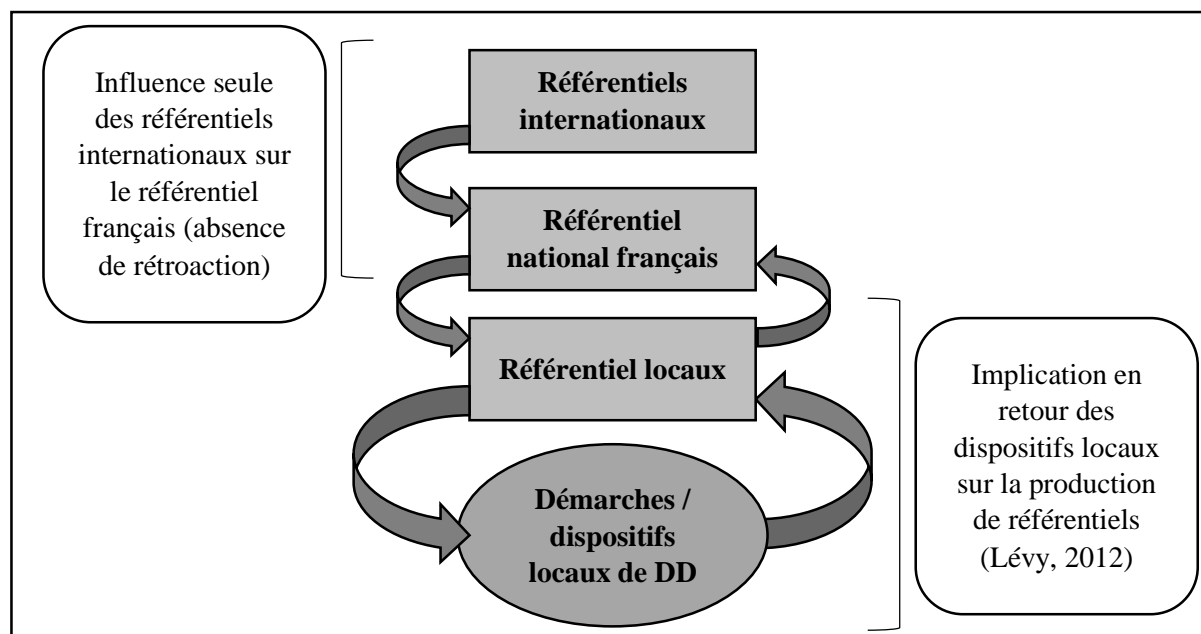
Influence seule des référentiels internationaux sur le référentiel français (absence de rétroaction)

**Référentiels internationaux**

**Référentiel national français**

**Référentiel locaux**

**Démarches / dispositifs locaux de DD**

Implication en retour des dispositifs locaux sur la production de référentiels (Lévy, 2012)